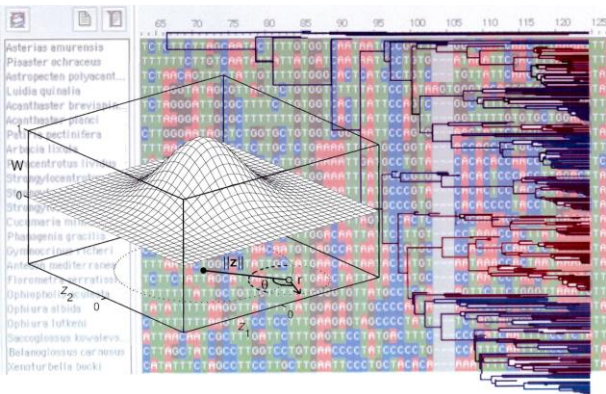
65 70 75 80 85 90 95 100 105 110 115 120

Asterias amurensis
Pisaster ochraceus
Astropecten polyacant...
Luidia quinalia
Acanthaster brevispin...
Acanthaster planci
Patiria pectinifera
Arbacia lixula
Paracentrotus lividus
Strongylocentrotus
Strongyl...
Strongyl...
Cucumaria mi...
Phanogenia gracilis
Gymnocrinus richeri
Antedon mediterranea
Florometra serratissima
Ophiopholis aculeata
Ophiura albida
Ophiura lutkeni
Saccoglossus kowalevs...
Balanoglossus carnosus
Xenoturbella bocki

W
0
$|z|$
$\theta$
r
$z_2$
$z_1$
0
0